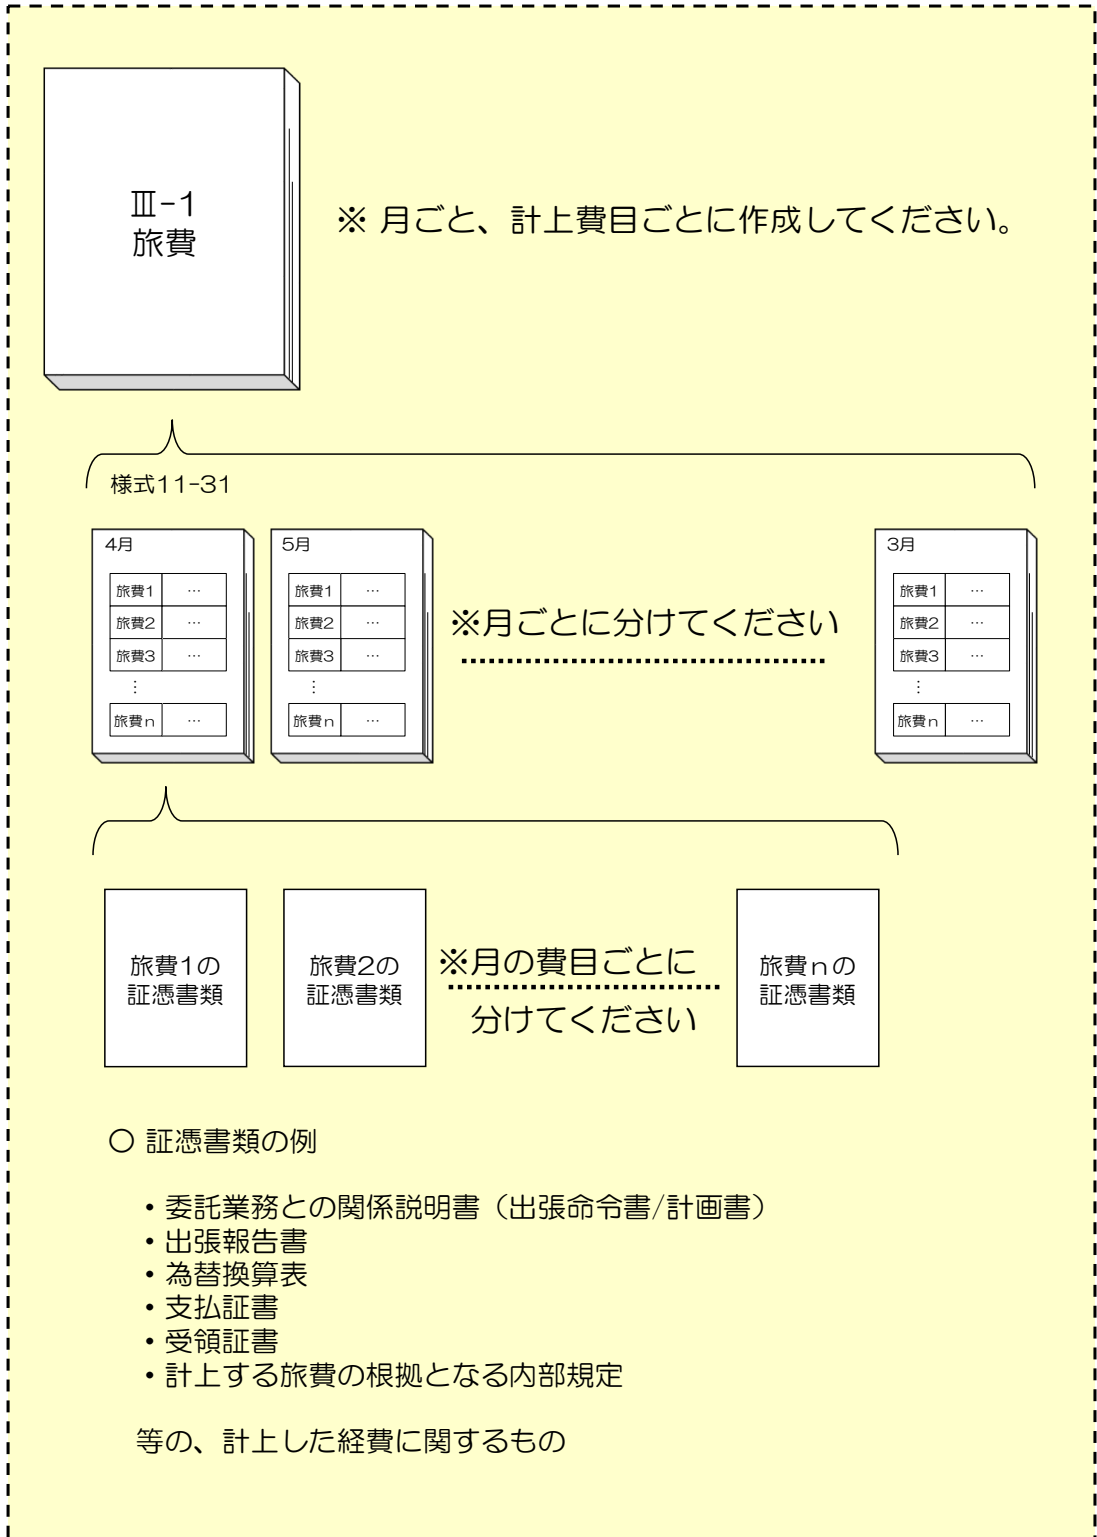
Ⅲ-1
旅費

※ 月ごと、計上費目ごとに作成してください。

様式11-31

4月

| 旅費1 | … |
|---|---|
| 旅費2 | … |
| 旅費3 | … |
| ⋮ | |
| 旅費n | … |

5月

| 旅費1 | … |
|---|---|
| 旅費2 | … |
| 旅費3 | … |
| ⋮ | |
| 旅費n | … |

※月ごとに分けてください

3月

| 旅費1 | … |
|---|---|
| 旅費2 | … |
| 旅費3 | … |
| ⋮ | |
| 旅費n | … |

旅費1の
証憑書類

旅費2の
証憑書類

※月の費目ごとに
分けてください

旅費nの
証憑書類

○ 証憑書類の例

・委託業務との関係説明書（出張命令書/計画書）
・出張報告書
・為替換算表
・支払証書
・受領証書
・計上する旅費の根拠となる内部規定

等の、計上した経費に関するもの